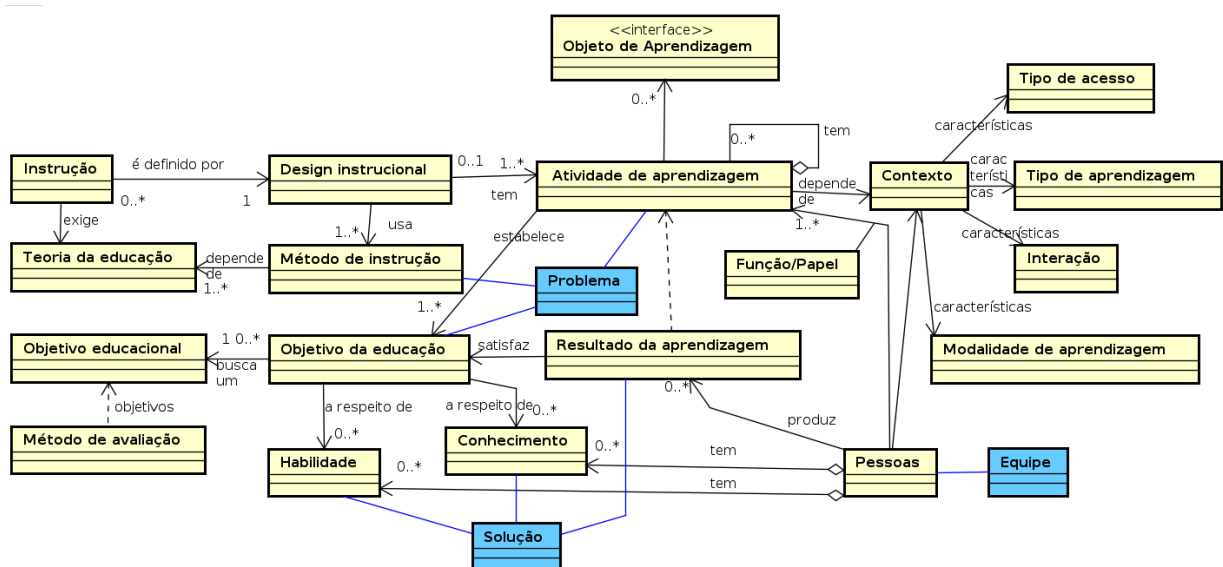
<<interface>>
Objeto de Aprendizagem

0..*

0..* tem

Tipo de acesso

características

Instrução

é definido por

Design instrucional

0..1 1..*

Atividade de aprendizagem

depende de

Contexto

carac terísti cas

Tipo de aprendizagem

0..*

1

tem

1..*

exige

usa

estabelece

características

1..*

Teoria da educação

depende de 1..*

Método de instrução

Função/Papel

Interação

Problema

características

1..*

1 0..*

Objetivo educacional

Objetivo da educação

satisfaz

Resultado da aprendizagem

Modalidade de aprendizagem

busca um

0..*

objetivos

a respeito de

a respeito de 0..*

produz

Método de avaliação

0..*

Conhecimento

0..*

tem

Habilidade

0..*

Pessoas

Equipe

tem

Solução